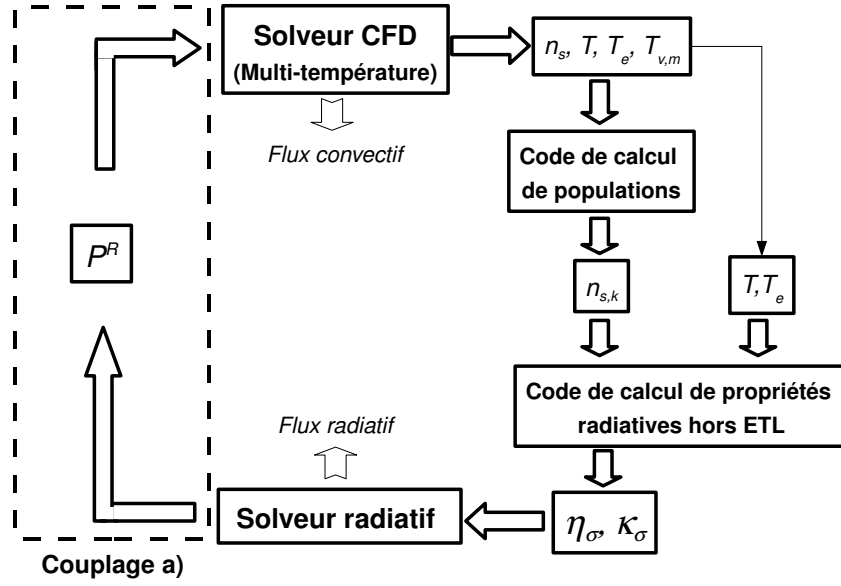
Solveur CFD
(Multi-température)

$n_s$, $T$, $T_e$, $T_{v,m}$

Flux convectif

Code de calcul de populations

$P^R$

$n_{s,k}$

$T, T_e$

Code de calcul de propriétés radiatives hors ETL

Flux radiatif

Solveur radiatif

$\eta_\sigma$, $\kappa_\sigma$

Couplage a)